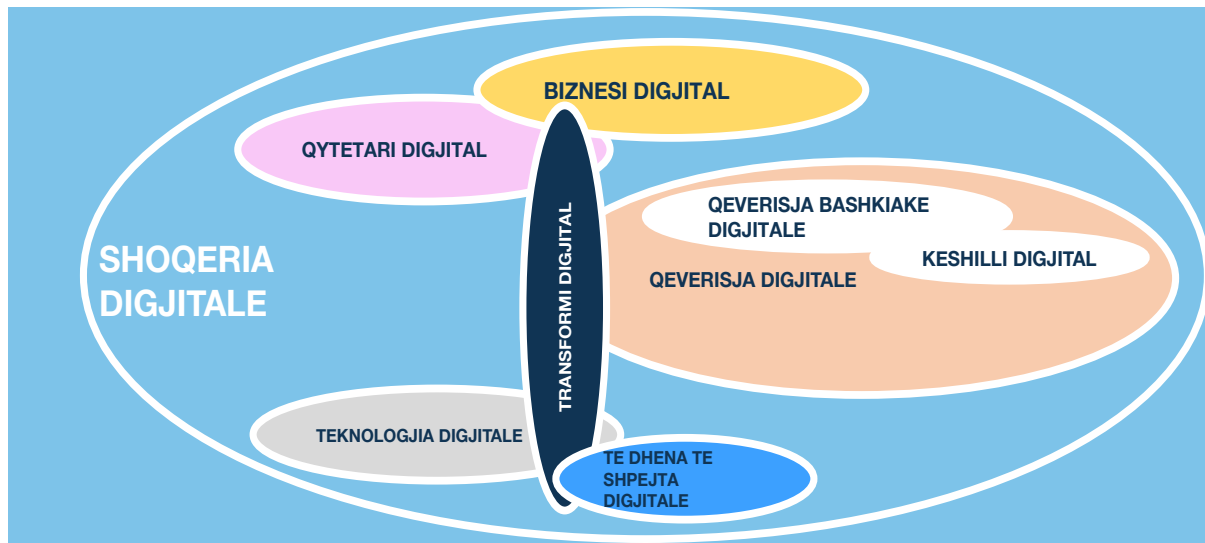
BIZNESI DIGJITAL

QYTETARI DIGJITAL

QEVERISJA BASHKIAKE DIGJITALE

KESHILLI DIGJITAL

QEVERISJA DIGJITALE

SHOQERIA DIGJITALE

TRANSFORMI DIGJITAL

TEKNOLOGJIA DIGJITALE

TE DHENA TE SHPEJTA DIGJITALE